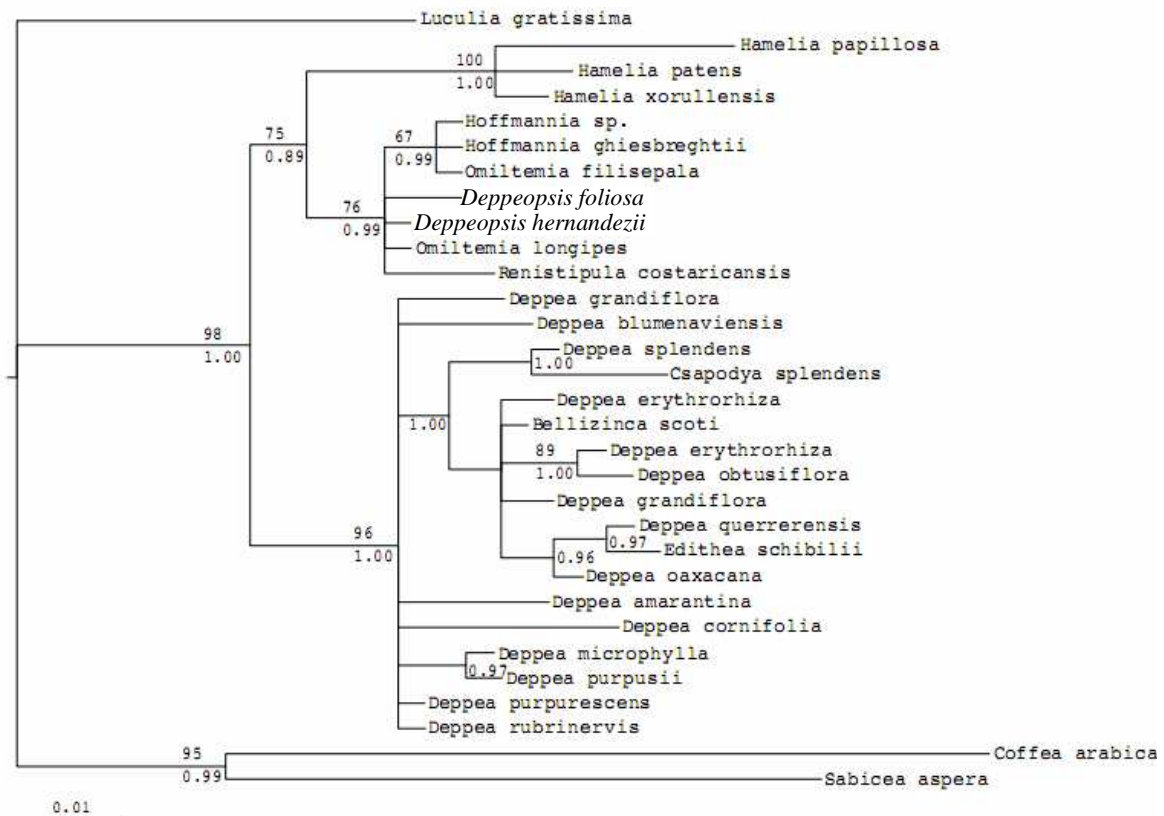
Luculia gratissima
100
1.00
Hamelia papillosa
Hamelia patens
Hamelia xorullensis
75
0.89
67
0.99
Hoffmannia sp.
Hoffmannia ghiesbreghtii
Omiltemia filisepala
Deppeopsis foliosa
76
0.99
Deppeopsis hernandezii
Omiltemia longipes
Renistipula costaricansis
Deppea grandiflora
Deppea blumenaviensis
98
1.00
Deppea splendens
1.00
Csapodya splendens
Deppea erythrorhiza
1.00
Bellizinca scoti
89
1.00
Deppea erythrorhiza
Deppea obtusiflora
Deppea grandiflora
Deppea querrerensis
0.97
Edithea schibilii
96
1.00
0.96
Deppea oaxacana
Deppea amarantina
Deppea cornifolia
Deppea microphylla
0.97
Deppea purpusii
Deppea purpurescens
Deppea rubrinervis
95
0.99
Coffea arabica
Sabicea aspera
0.01